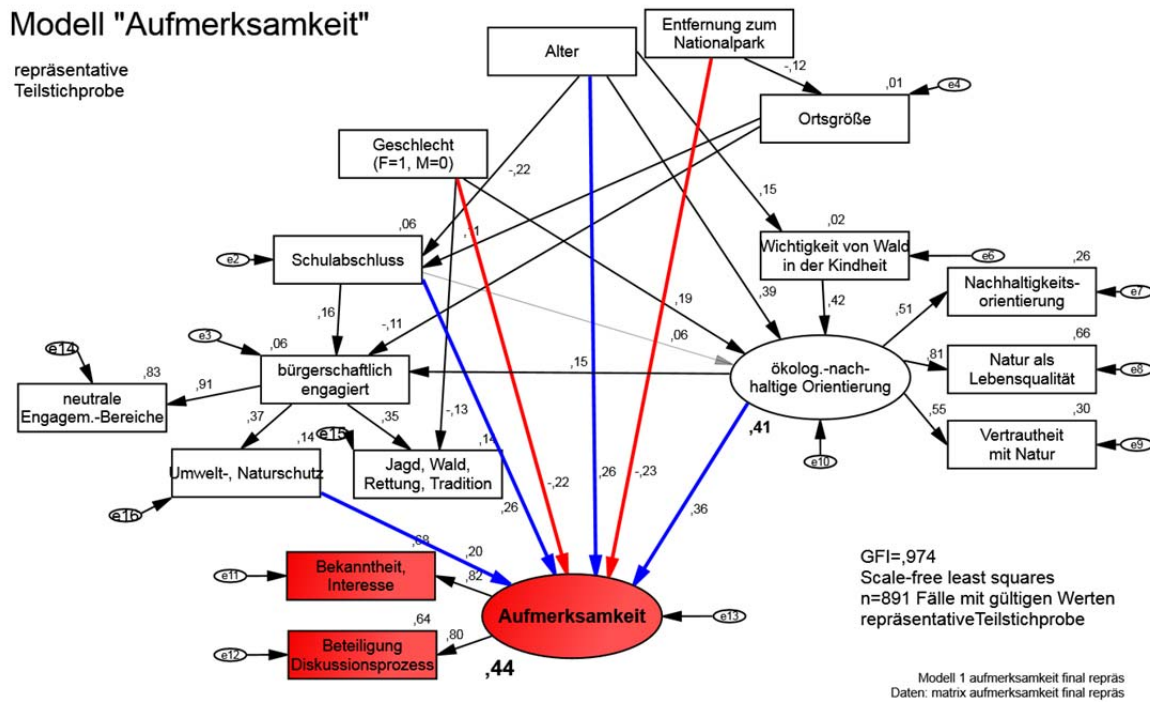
Modell "Aufmerksamkeit"

repräsentative Teilstichprobe

Alter

Entfernung zum Nationalpark

-,12

,01

e4

Ortsgröße

Geschlecht (F=1, M=0)

-,22

,15

,06

,1

,02

e2

Schulabschluss

Wichtigkeit von Wald in der Kindheit

e6

,26

Nachhaltigkeits-orientierung

e7

,19

,39

,42

,16

,51

,66

e14

e3

,06

-,11

,06

,81

Natur als Lebensqualität

e8

,83

,15

bürgerschaftlich engagiert

ökolog.-nach-haltige Orientierung

neutrale Engagem.-Bereiche

,91

,55

,30

,37

,35

-,13

Vertrautheit mit Natur

e9

,14

e15

,12

,41

Jagd, Wald, Rettung, Tradition

Umwelt-, Naturschutz

e10

e16

,26

-,22

,26

-,23

,36

,68

,20

GFI=,974
Scale-free least squares
n=891 Fälle mit gültigen Werten
repräsentativeTeilstichprobe

e11

Bekanntheit, Interesse

,82

Aufmerksamkeit

e13

,64

,80

e12

Beteiligung Diskussionsprozess

,44

Modell 1 aufmerksamkeit final repräs
Daten: matrix aufmerksamkeit final repräs